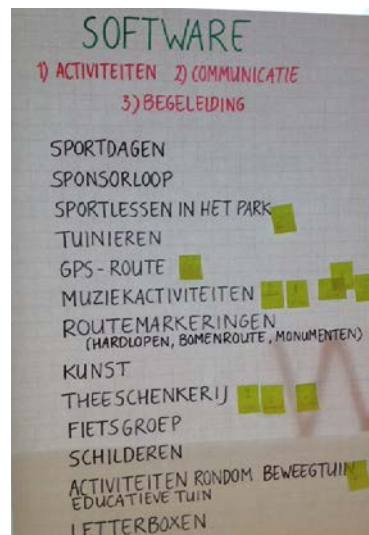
SOFTWARE

1) ACTIVITEITEN 2) COMMUNICATIE
3) BEGELEIDING

SPORTDAGEN
SPONSORLOOP
SPORTLESSEN IN HET PARK
TUINIEREN
GPS - ROUTE
MUZIEKACTIVITEITEN
ROUTEMARKERINGEN
(HARDLOPEN, BOMENROUTE, MONUMENTEN)
KUNST
THEESCHENKERIJ
FIETSGROEP
SCHILDEREN
ACTIVITEITEN RONDOM BEWEEGTUIN
EDUCATIEVE TUIN
LETTERBOXEN